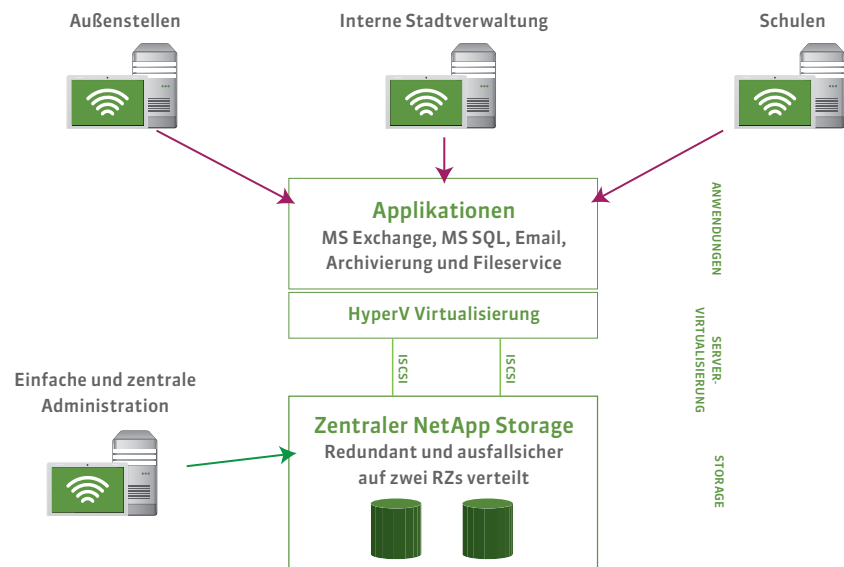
Außenstellen

Interne Stadtverwaltung

Schulen

Applikationen

MS Exchange, MS SQL, Email, Archivierung und Fileservice

ANWENDUNGEN

HyperV Virtualisierung

SERVER-VIRTUALISIERUNG

ISCSI

ISCSI

Einfache und zentrale Administration

Zentraler NetApp Storage

Redundant und ausfallsicher auf zwei RZs verteilt

STORAGE